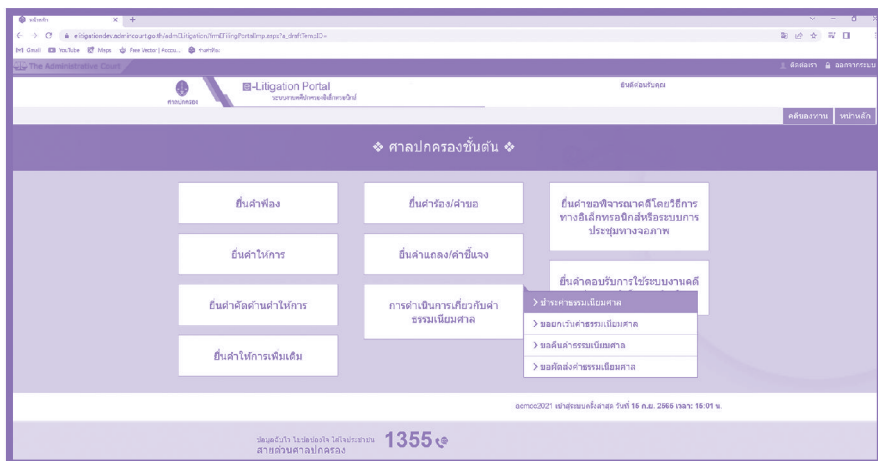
หน้าหลัก
elitigation.admincourt.go.th/admin/Litigation/frmEFilingPortal.aspx?a_draftTermID=
Gmail YouTube Maps Free Vector | Acco... ทางหลัก
The Administrative Court
ติดต่อเรา ออกจากระบบ
ศาลปกครอง
E-Litigation Portal
ระบบงานคดีปกครองอิเล็กทรอนิกส์
ยินดีต้อนรับคุณ
คดีของท่าน หน้าหลัก
❖ ศาลปกครองชั้นต้น ❖
ยื่นคำฟ้อง
ยื่นคำร้อง/คำขอ
ยื่นคำขอพิจารณาคดีโดยวิธีการทางอิเล็กทรอนิกส์หรือระบบการประชุมทางจอภาพ
ยื่นคำให้การ
ยื่นคำแถลง/คำชี้แจง
ยื่นคำขอรับการใช้ระบบงานคดี
ยื่นคำคัดค้านคำให้การ
การดำเนินการเกี่ยวกับค่าธรรมเนียมศาล
> ชำระค่าธรรมเนียมศาล
> ขอยกเว้นค่าธรรมเนียมศาล
> ขอคืนค่าธรรมเนียมศาล
> ขอหักส่งค่าธรรมเนียมศาล
ยื่นคำให้การเพิ่มเติม
ออกเอ2021 เข้าสู่ระบบครั้งล่าสุด วันที่ 16 ก.ย. 2565 เวลา: 15:01 น.
ปัญหามีไว้ ไขปัญหาได้ ไม่ต้องรอนาน
สายด่วนศาลปกครอง 1355